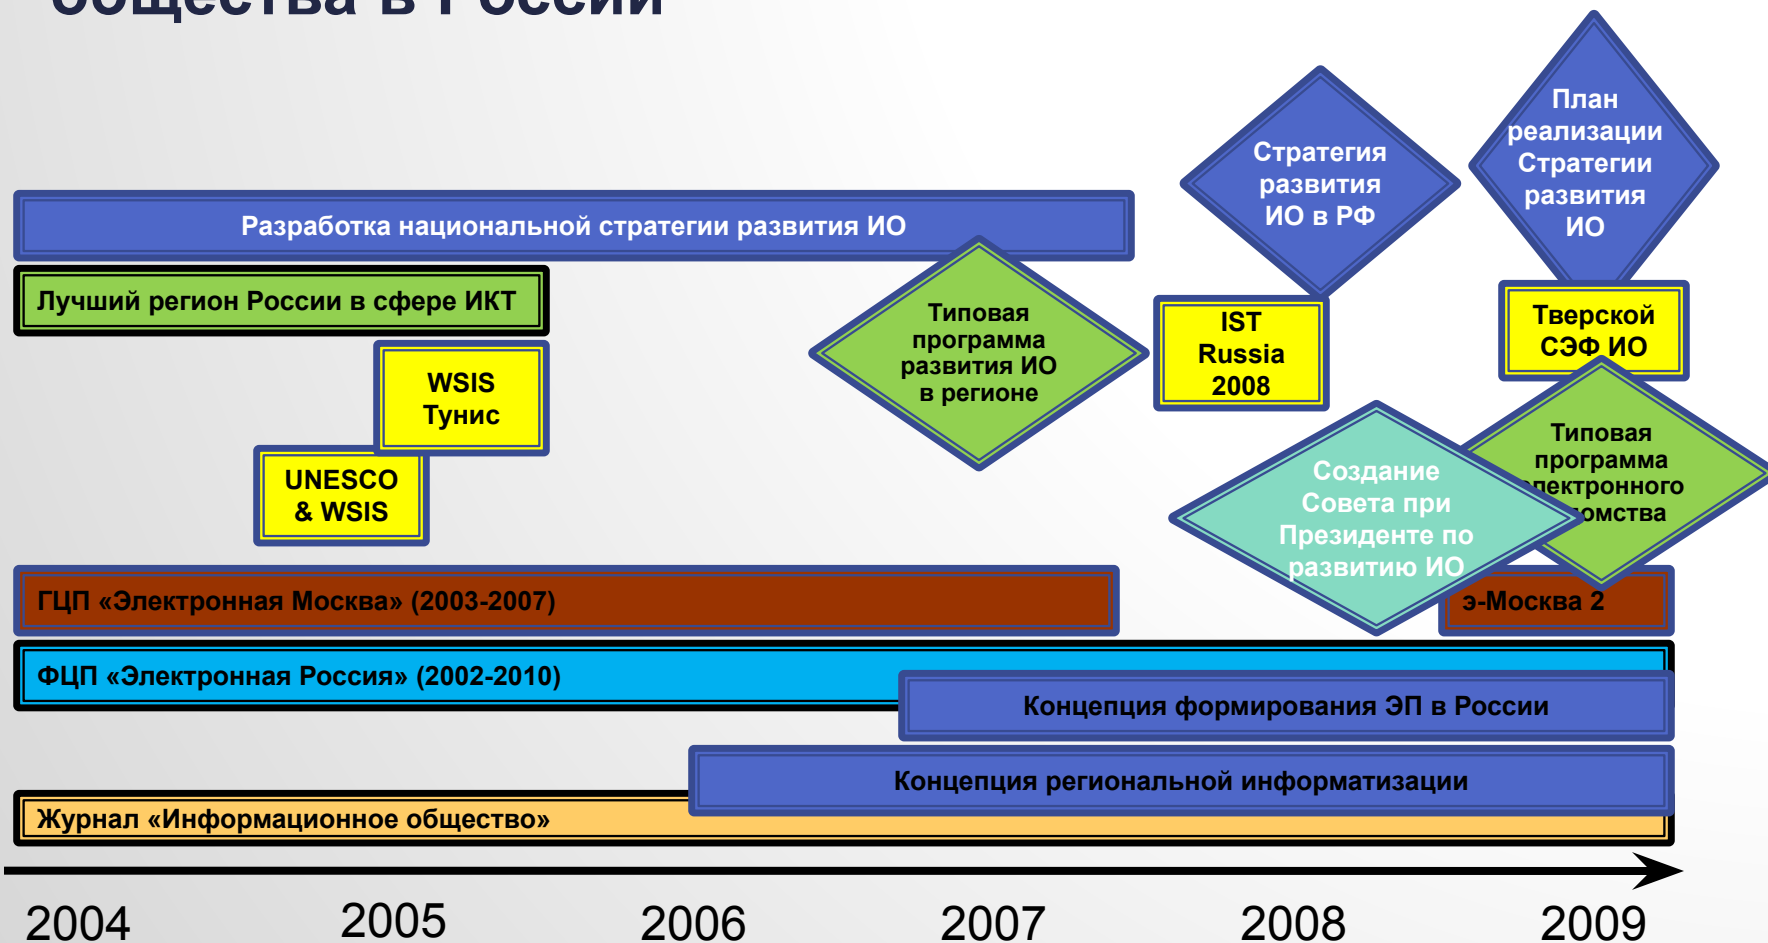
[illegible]

Разработка национальной стратегии развития ИО

Лучший регион России в сфере ИКТ

WSIS Тунис

UNESCO & WSIS

Типовая программа развития ИО в регионе

Стратегия развития ИО в РФ

IST Russia 2008

План реализации Стратегии развития ИО

Тверской СЭФ ИО

Типовая программа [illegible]лектронного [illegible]омства

Создание Совета при Президенте по развитию ИО

ГЦП «Электронная Москва» (2003-2007)

э-Москва 2

ФЦП «Электронная Россия» (2002-2010)

Концепция формирования ЭП в России

Концепция региональной информатизации

Журнал «Информационное общество»

2004 2005 2006 2007 2008 2009